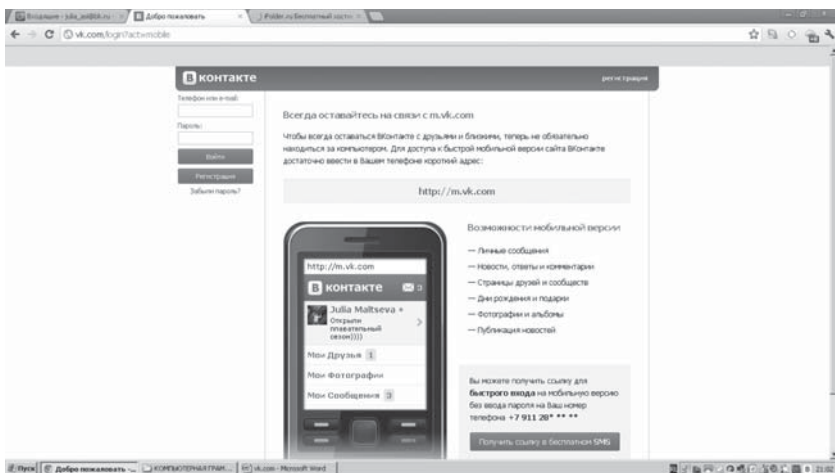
Входящие - julia_ma@bk.ru | Добро пожаловать | Folder.ru Бесплатный хостинг

vk.com/login?act=mobile

В контакте

регистрация

Телефон или e-mail:

Пароль:

Войти

Регистрация

Забыли пароль?

Всегда оставайтесь на связи с m.vk.com

Чтобы всегда оставаться ВКонтакте с друзьями и близкими, теперь не обязательно находиться за компьютером. Для доступа к быстрой мобильной версии сайта ВКонтакте достаточно ввести в Вашем телефоне короткий адрес:

http://m.vk.com

http://m.vk.com

В контакте 3

Julia Maltseva + Открыли плавательный сезон))))

Мои Друзья 1

Мои Фотографии

Мои Сообщения 3

Возможности мобильной версии

— Личные сообщения
— Новости, ответы и комментарии
— Страницы друзей и сообществ
— Дни рождения и подарки
— Фотографии и альбомы
— Публикация новостей

Вы можете получить ссылку для быстрого входа на мобильную версию без ввода пароля на Ваш номер телефона +7 911 20* ** **

Получить ссылку в бесплатном SMS

Пуск | Добро пожаловать ... | КОМПЬЮТЕРНАЯ ГРАМ... | vk.com - Microsoft Word